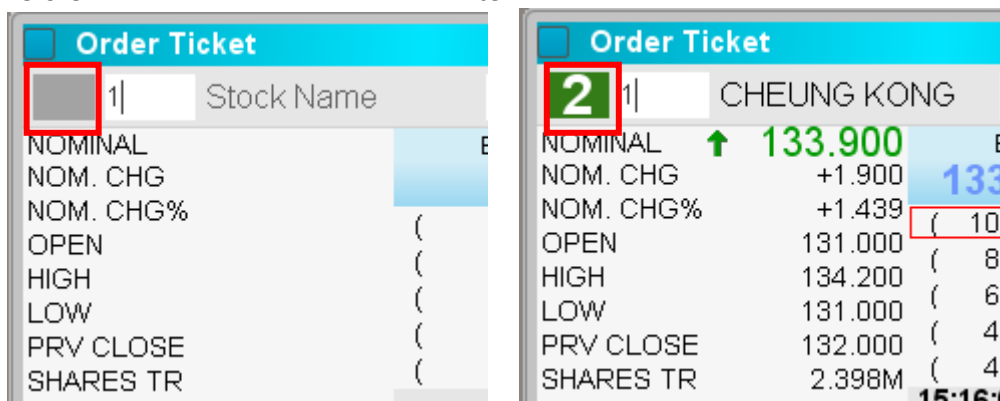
Order Ticket

1 Stock Name

NOMINAL
NOM. CHG
NOM. CHG%
OPEN
HIGH
LOW
PRV CLOSE
SHARES TR

E

(
(
(
(
(

Order Ticket

2 1 CHEUNG KONG

| | |
|---|---|
| NOMINAL | 133.900 |
| NOM. CHG | +1.900 |
| NOM. CHG% | +1.439 |
| OPEN | 131.000 |
| HIGH | 134.200 |
| LOW | 131.000 |
| PRV CLOSE | 132.000 |
| SHARES TR | 2.398M |

E
133
( 10
( 8
( 6
( 4
( 4
15:16